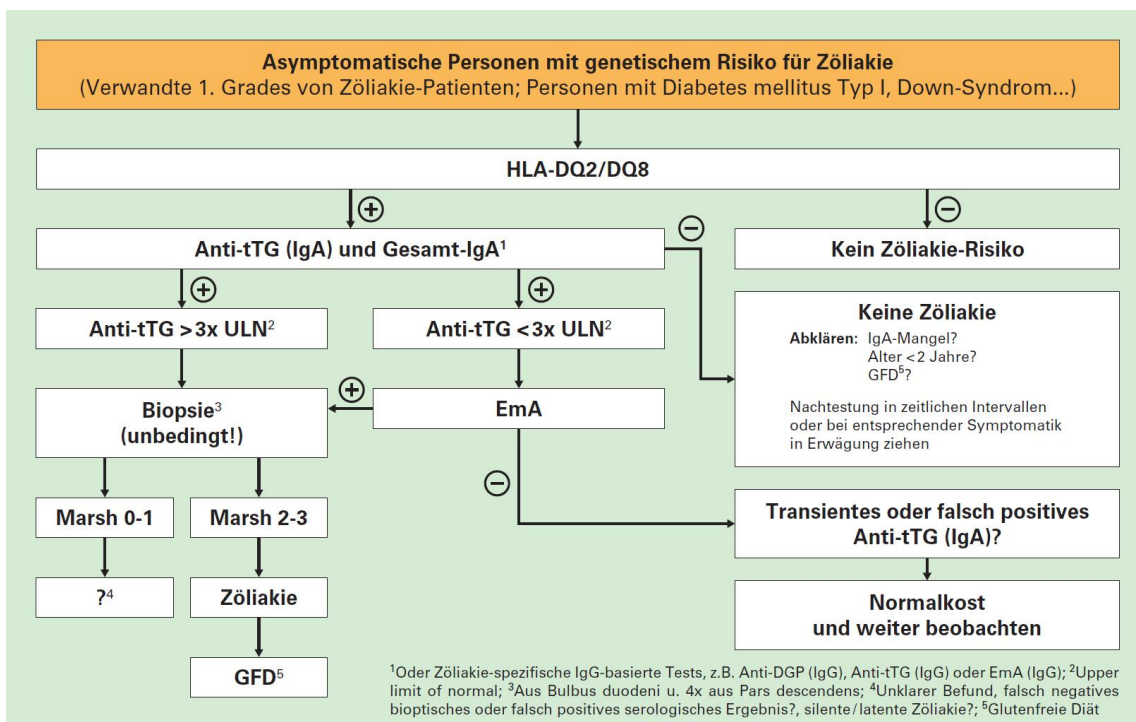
**Asymptomatische Personen mit genetischem Risiko für Zöliakie**
(Verwandte 1. Grades von Zöliakie-Patienten; Personen mit Diabetes mellitus Typ I, Down-Syndrom...)

**HLA-DQ2/DQ8**

⊕

⊖

**Anti-tTG (IgA) und Gesamt-IgA$^1$**

⊖

**Kein Zöliakie-Risiko**

⊕

⊕

**Anti-tTG >3x ULN$^2$**

**Anti-tTG <3x ULN$^2$**

**Keine Zöliakie**

**Abklären:** IgA-Mangel?
Alter <2 Jahre?
GFD$^5$?

Nachtestung in zeitlichen Intervallen oder bei entsprechender Symptomatik in Erwägung ziehen

⊕

**Biopsie$^3$ (unbedingt!)**

**EmA**

⊖

**Marsh 0-1**

**Marsh 2-3**

**Transientes oder falsch positives Anti-tTG (IgA)?**

**?$^4$**

**Zöliakie**

**Normalkost und weiter beobachten**

**GFD$^5$**

$^1$Oder Zöliakie-spezifische IgG-basierte Tests, z.B. Anti-DGP (IgG), Anti-tTG (IgG) oder EmA (IgG); $^2$Upper limit of normal; $^3$Aus Bulbus duodeni u. 4x aus Pars descendens; $^4$Unklarer Befund, falsch negatives bioptisches oder falsch positives serologisches Ergebnis?, silente/latente Zöliakie?; $^5$Glutenfreie Diät